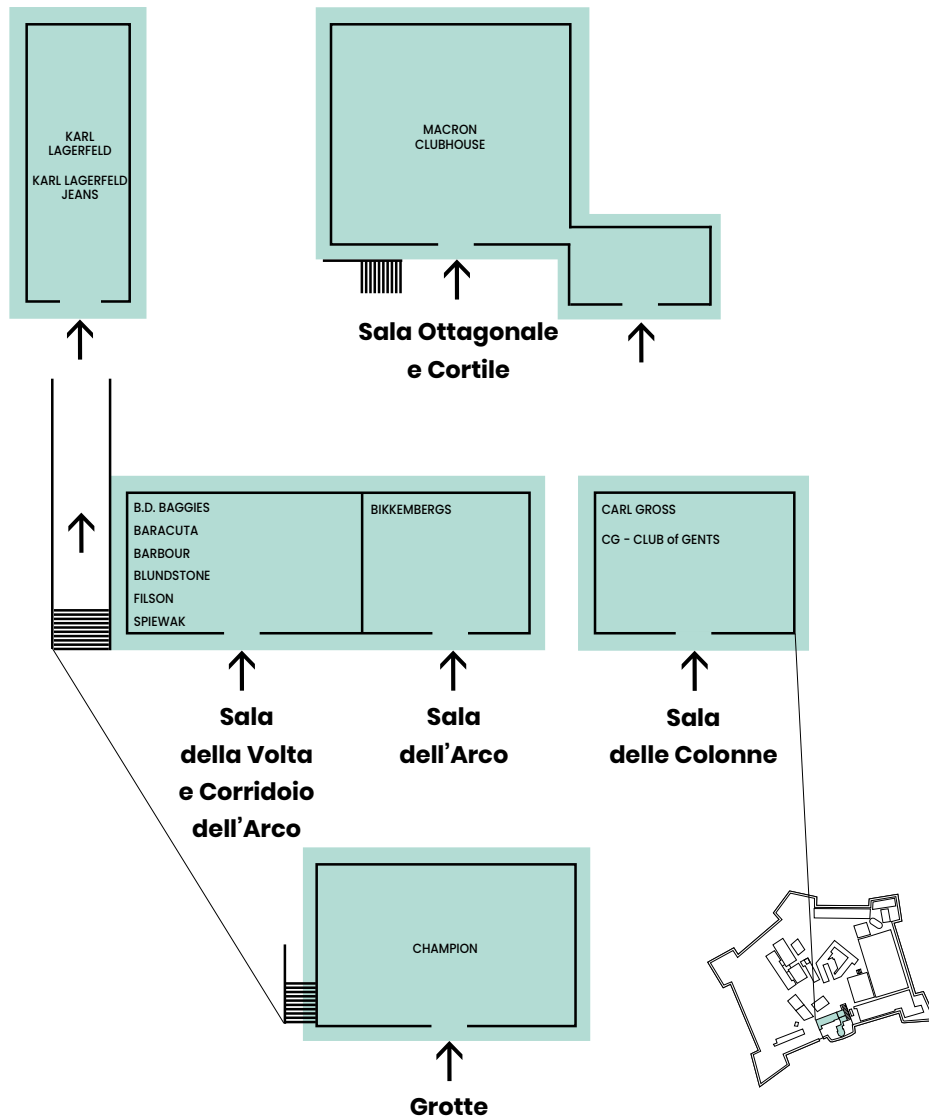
KARL LAGERFELD

KARL LAGERFELD JEANS

MACRON CLUBHOUSE

Sala Ottagonale e Cortile

B.D. BAGGIES
BARACUTA
BARBOUR
BLUNDSTONE
FILSON
SPIEWAK

BIKKEMBERGS

CARL GROSS

CG - CLUB of GENTS

Sala della Volta e Corridoio dell'Arco

Sala dell'Arco

Sala delle Colonne

CHAMPION

Grotte